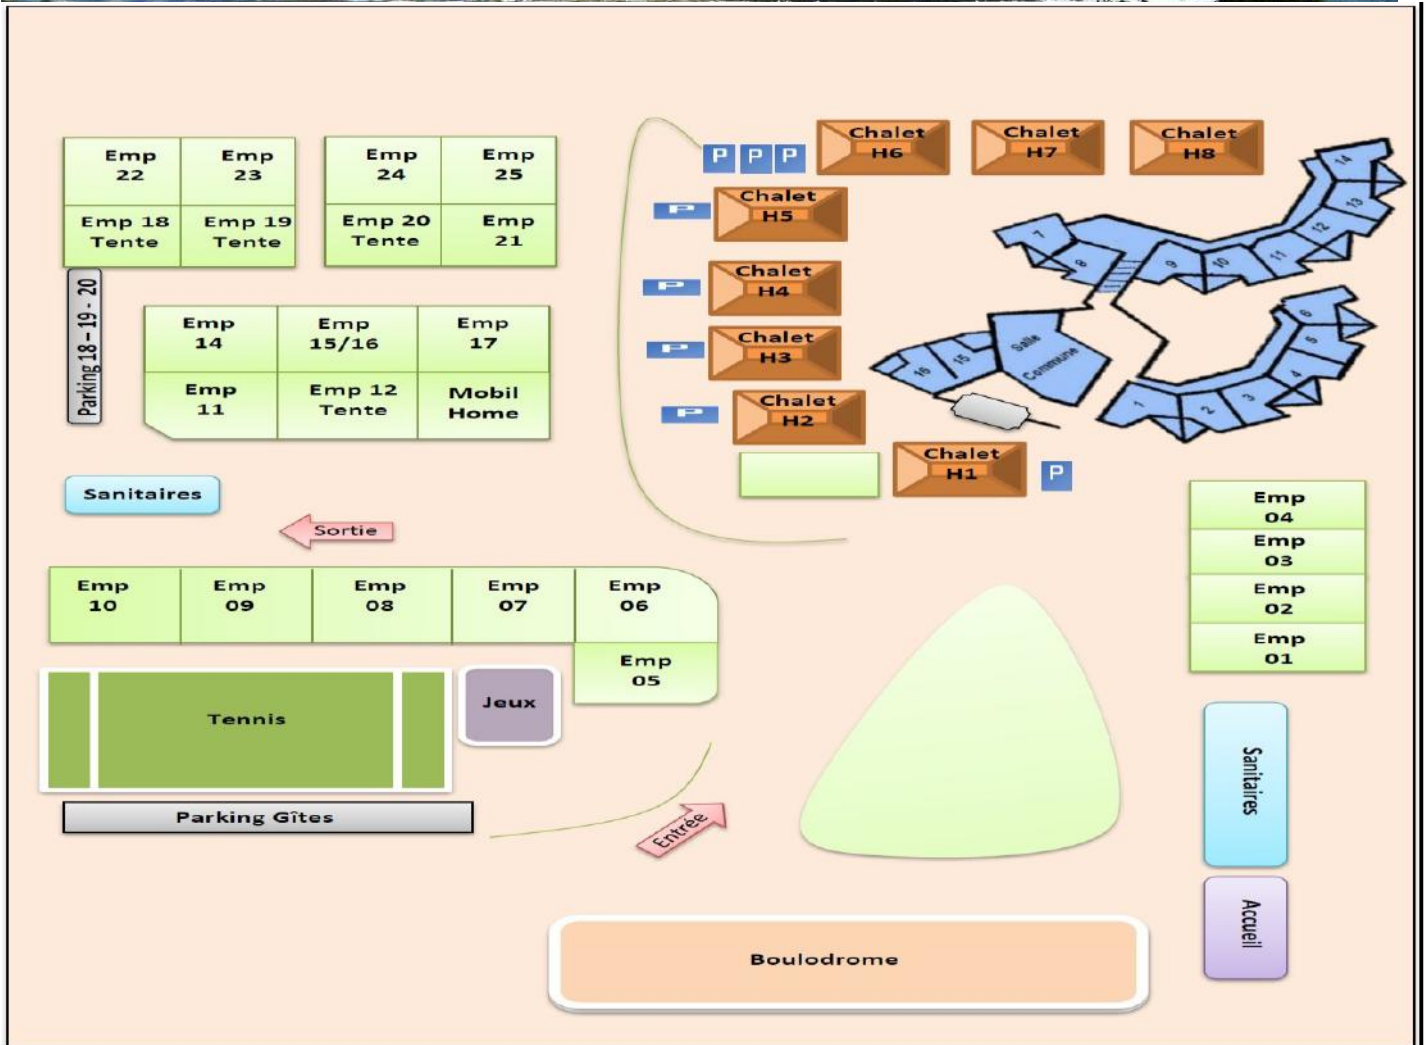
Emp 22
Emp 23
Emp 18 Tente
Emp 19 Tente
Emp 24
Emp 25
Emp 20 Tente
Emp 21
Parking 18 – 19 - 20
Emp 14
Emp 15/16
Emp 17
Emp 11
Emp 12 Tente
Mobil Home
P P P
Chalet H6
Chalet H7
Chalet H8
P
Chalet H5
P
Chalet H4
P
Chalet H3
P
Chalet H2
Chalet H1
P
7
8
9
10
11
12
13
14
Salle Commune
16
15
1
2
3
4
5
6
Sanitaires
Sortie
Emp 10
Emp 09
Emp 08
Emp 07
Emp 06
Emp 05
Emp 04
Emp 03
Emp 02
Emp 01
Tennis
Jeux
Parking Gîtes
Entrée
Sanitaires
Accueil
Boulodrome